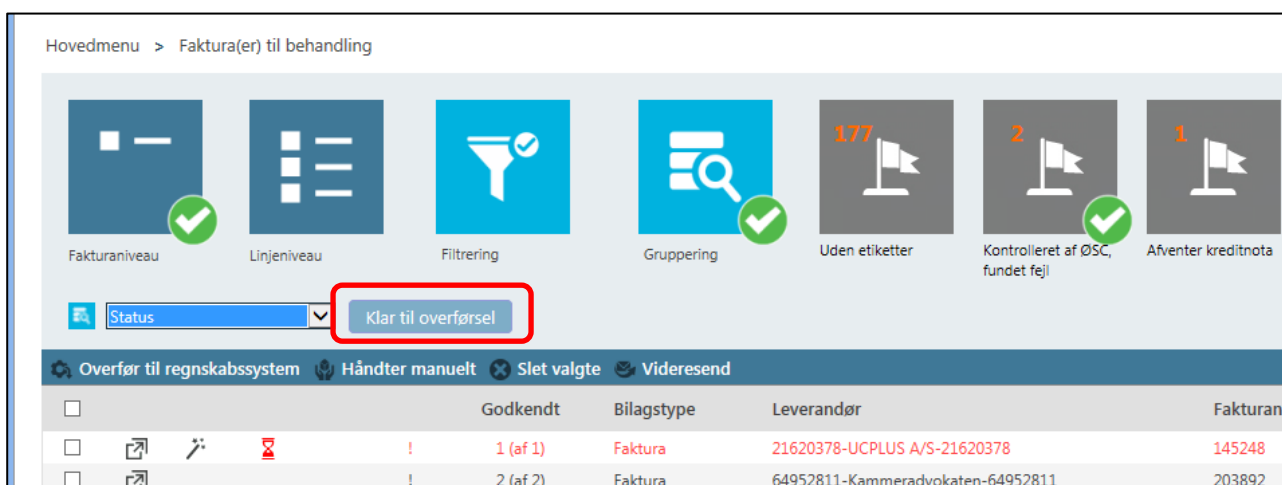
Hovedmenu > Faktura(er) til behandling

Fakturaniveau

Linjeniveau

Filtrering

Gruppering

177
Uden etiketter

2
Kontrolleret af ØSC, fundet fejl

1
Afventer kreditnota

Status

Klar til overførsel

Overfør til regnskabssystem Håndter manuelt Slet valgte Videresend

| | | | | | Godkendt | Bilagstype | Leverandør | Fakturan |
|---|---|---|---|---|---|---|---|---|
| | | | | ! | 1 (af 1) | Faktura | 21620378-UCPLUS A/S-21620378 | 145248 |
| | | | | ! | 2 (af 2) | Faktura | 64952811-Kammeradvokaten-64952811 | 203892 |